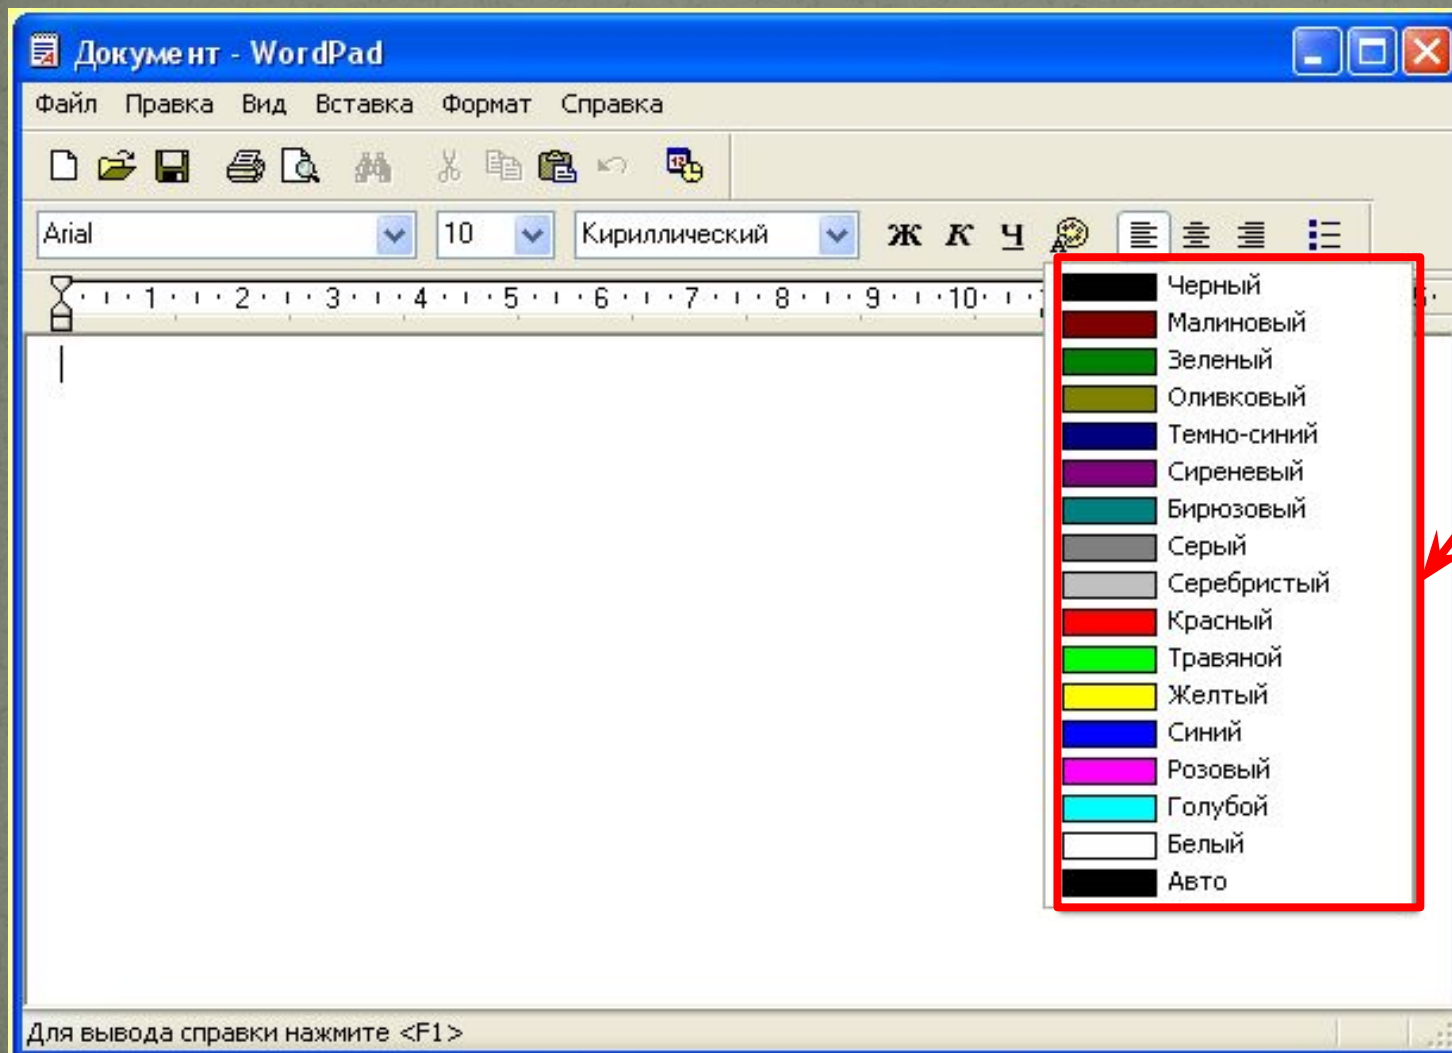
Документ - WordPad

Файл Правка Вид Вставка Формат Справка

Arial 10 Кириллический Ж К Ч

1 2 3 4 5 6 7 8 9 10

Черный
Малиновый
Зеленый
Оливковый
Темно-синий
Сиреневый
Бирюзовый
Серый
Серебристый
Красный
Травяной
Желтый
Синий
Розовый
Голубой
Белый
Авто

Для вывода справки нажмите <F1>